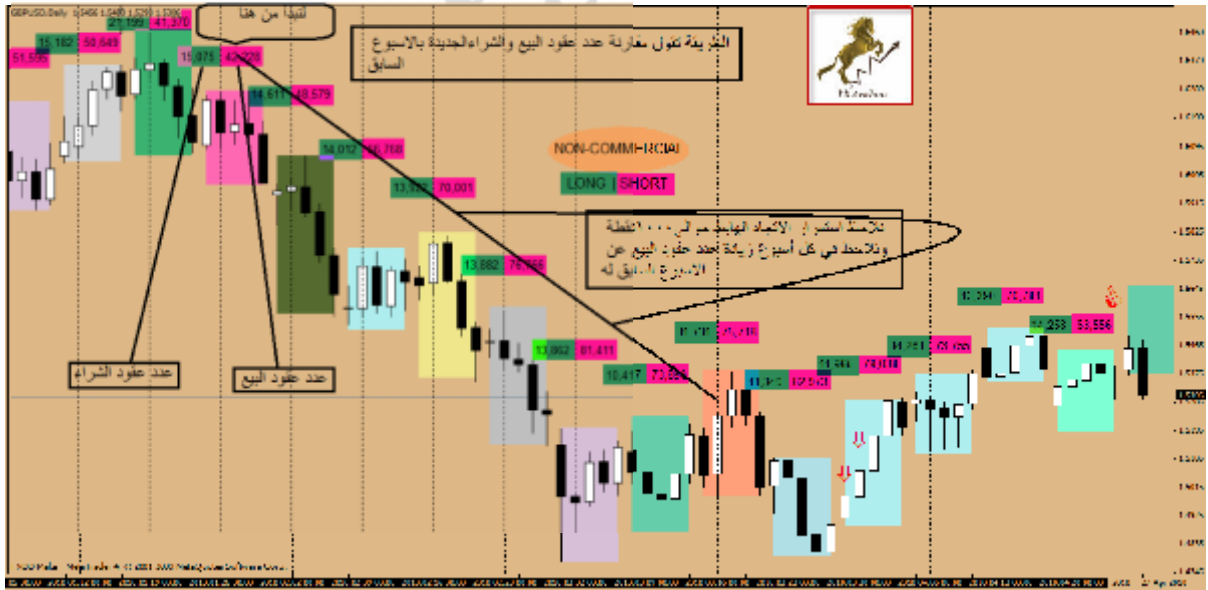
GBPUSD,Daily

نبدأ من هنا

الطريقة تقول بمقارنة عدد عقود البيع والشراء الجديدة بالاسبوع السابق

51.595
15.182 50.649
21.199 41.370
15.075 42.228
14.611 48.579
14.012 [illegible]
13.932 70.001
13.882 76.066
13.062 81.411
10.417 73.526

NON-COMMERCIAL

LONG SHORT

نلاحظ استمرار الاتجاه الهابط من الى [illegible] النقطة ونلاحظ في كل أسبوع زيادة بعدد عقود البيع عن الاسبوع السابق له

عدد عقود الشراء

عدد عقود البيع

53.556